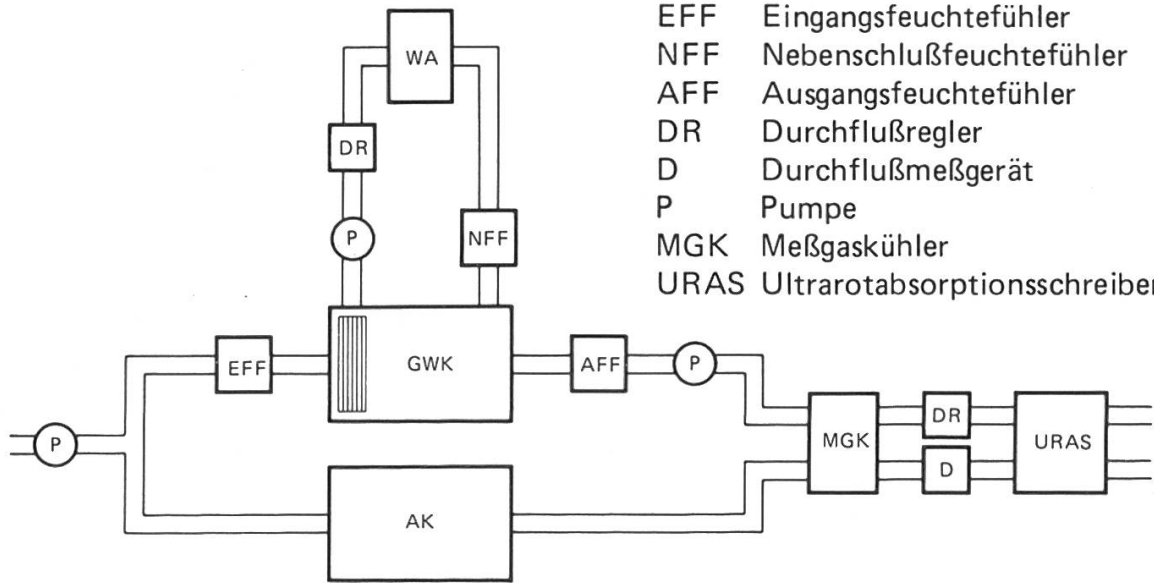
EFF Eingangsfeuchtefühler
NFF Nebenschlußfeuchtefühler
AFF Ausgangsfeuchtefühler
DR Durchflußregler
D Durchflußmeßgerät
P Pumpe
MGK Meßgaskühler
URAS Ultrarotabsorptionsschreiber

WA
DR
P
NFF
EFF
GWK
AFF
P
P
MGK
DR
D
URAS
AK